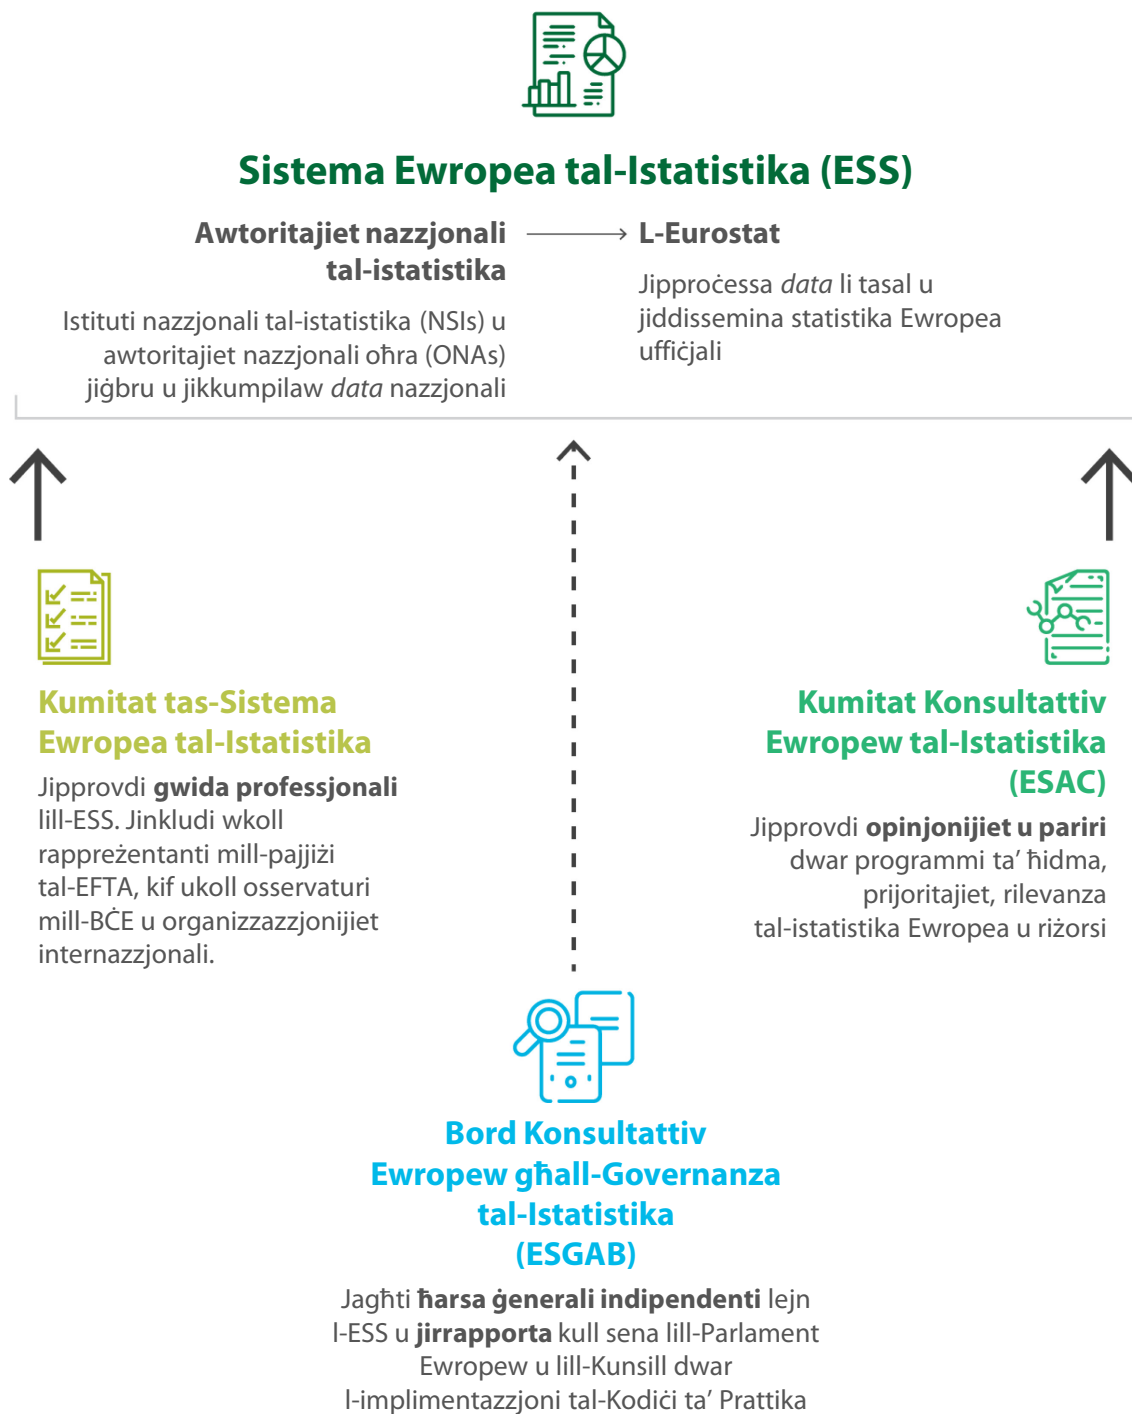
Sistema Ewropea tal-Istatistika (ESS)

Awtoritajiet nazzjonali tal-istatistika

Istituti nazzjonali tal-istatistika (NSIs) u awtoritajiet nazzjonali oħra (ONAs) jiġbru u jikkumpilaw *data* nazzjonali

L-Eurostat

Jipproċessa *data* li tasal u jiddissemina statistika Ewropea uffiċjali

Kumitat tas-Sistema Ewropea tal-Istatistika

Jipprovdi **gwida professjonali** lill-ESS. Jinkludi wkoll rappreżentanti mill-pajjiżi tal-EFTA, kif ukoll osservaturi mill-BĊE u organizzazzjonijiet internazzjonali.

Kumitat Konsultattiv Ewropew tal-Istatistika (ESAC)

Jipprovdi **opinjonijiet u pariri** dwar programmi ta' ħidma, prijoritajiet, rilevanza tal-istatistika Ewropea u riżorsi

Bord Konsultattiv Ewropew għall-Governanza tal-Istatistika (ESGAB)

Jagħti **ħarsa ġenerali indipendenti** lejn l-ESS u **jirrapporta** kull sena lill-Parlament Ewropew u lill-Kunsill dwar l-implimentazzjoni tal-Kodiċi ta' Prattika